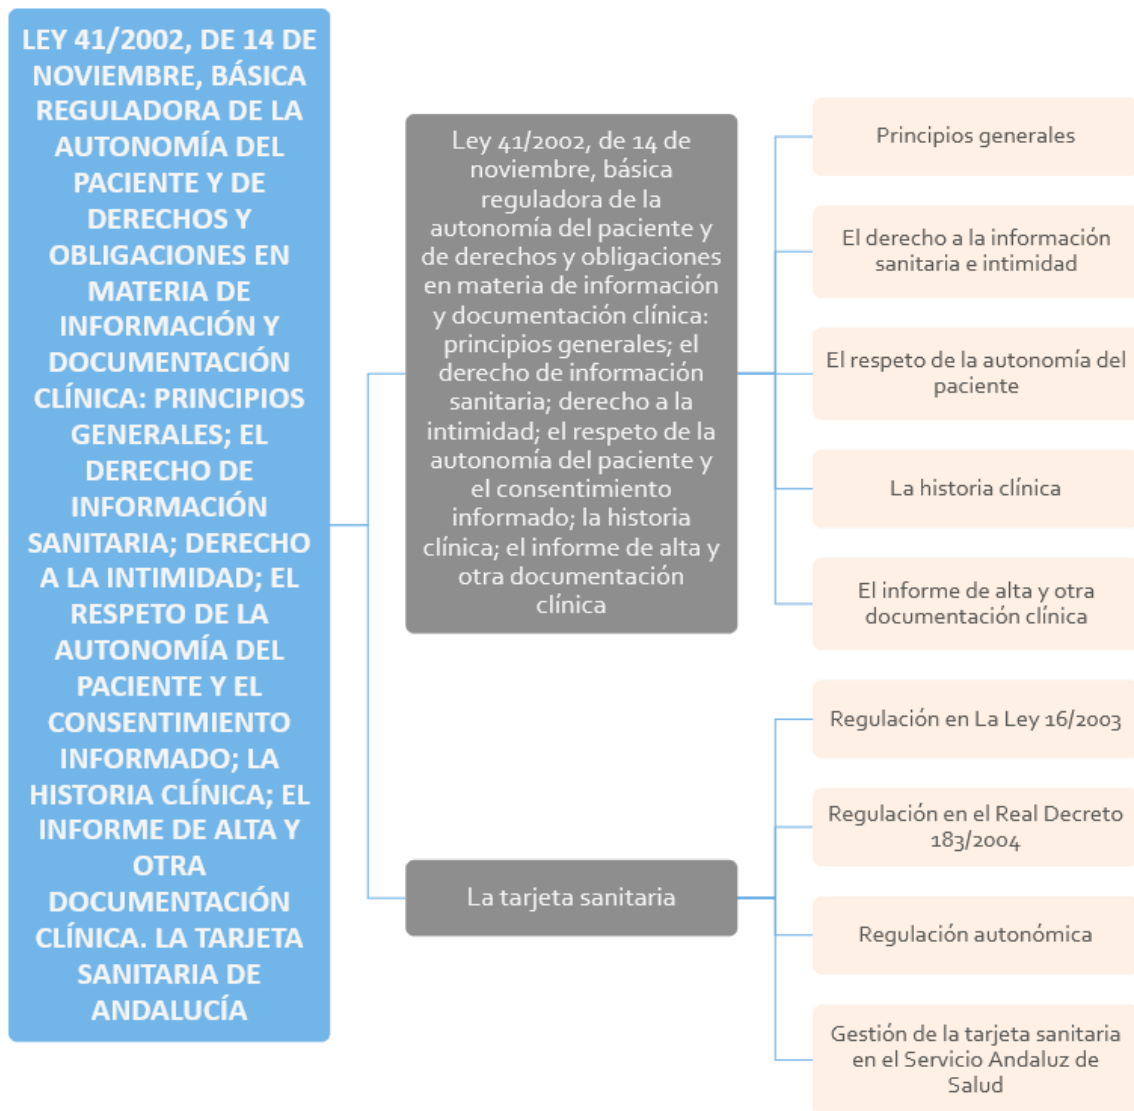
LEY 41/2002, DE 14 DE NOVIEMBRE, BÁSICA REGULADORA DE LA AUTONOMÍA DEL PACIENTE Y DE DERECHOS Y OBLIGACIONES EN MATERIA DE INFORMACIÓN Y DOCUMENTACIÓN CLÍNICA: PRINCIPIOS GENERALES; EL DERECHO DE INFORMACIÓN SANITARIA; DERECHO A LA INTIMIDAD; EL RESPETO DE LA AUTONOMÍA DEL PACIENTE Y EL CONSENTIMIENTO INFORMADO; LA HISTORIA CLÍNICA; EL INFORME DE ALTA Y OTRA DOCUMENTACIÓN CLÍNICA. LA TARJETA SANITARIA DE ANDALUCÍA

Ley 41/2002, de 14 de noviembre, básica reguladora de la autonomía del paciente y de derechos y obligaciones en materia de información y documentación clínica: principios generales; el derecho de información sanitaria; derecho a la intimidad; el respeto de la autonomía del paciente y el consentimiento informado; la historia clínica; el informe de alta y otra documentación clínica

Principios generales

El derecho a la información sanitaria e intimidad

El respeto de la autonomía del paciente

La historia clínica

El informe de alta y otra documentación clínica

La tarjeta sanitaria

Regulación en La Ley 16/2003

Regulación en el Real Decreto 183/2004

Regulación autonómica

Gestión de la tarjeta sanitaria en el Servicio Andaluz de Salud